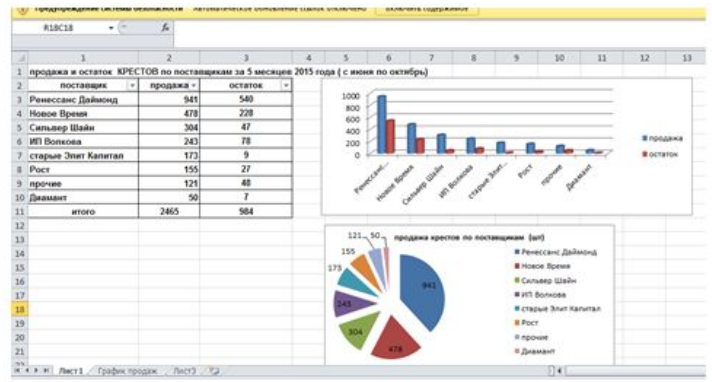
Предупреждение системы безопасности Автоматическое обновление ссылок отключено Включить содержимое

R18C18 fx

| | 1 | 2 | 3 | 4 | 5 | 6 | 7 | 8 | 9 | 10 | 11 | 12 | 13 |
|---|---|---|---|---|---|---|---|---|---|---|---|---|---|
| 1 | продажа и остаток КРЕСТОВ по поставщикам за 5 месяцев 2015 года ( с июня по октябрь) | | | | | | | | | | | | |
| 2 | поставщик | продажа | остаток | | | | | | | | | | |
| 3 | Ренессанс Даймонд | 941 | 540 | | | | | | | | | | |
| 4 | Новое Время | 478 | 228 | | | | | | | | | | |
| 5 | Сильвер Шайн | 304 | 47 | | | | | | | | | | |
| 6 | ИП Волкова | 243 | 78 | | | | | | | | | | |
| 7 | старые Элит Капитал | 173 | 9 | | | | | | | | | | |
| 8 | Рост | 155 | 27 | | | | | | | | | | |
| 9 | прочие | 121 | 48 | | | | | | | | | | |
| 10 | Диамант | 50 | 7 | | | | | | | | | | |
| 11 | итого | 2465 | 984 | | | | | | | | | | |

1000
800
600
400
200
0
Ренессанс...
Новое Время
Сильвер Шайн
ИП Волкова
старые Элит...
Рост
прочие
Диамант
продажа
остаток

продажа крестов по поставщикам (шт)
941
478
304
243
173
155
121
50
Ренессанс Даймонд
Новое Время
Сильвер Шайн
ИП Волкова
старые Элит Капитал
Рост
прочие
Диамант

Лист1 График продаж Лист3